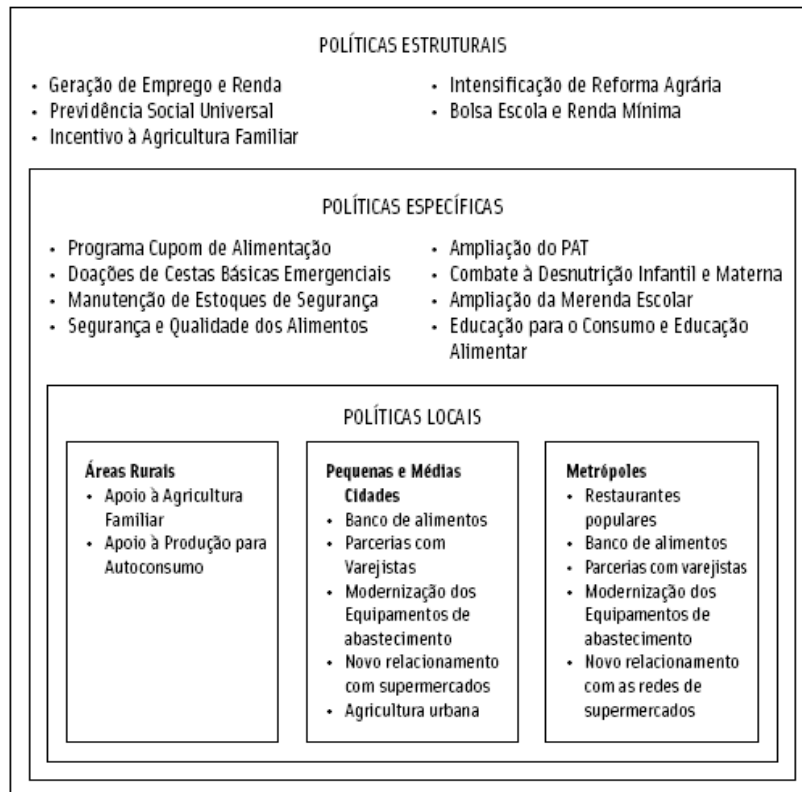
POLÍTICAS ESTRUTURAIS

- Geração de Emprego e Renda
- Previdência Social Universal
- Incentivo à Agricultura Familiar

- Intensificação de Reforma Agrária
- Bolsa Escola e Renda Mínima

POLÍTICAS ESPECÍFICAS

- Programa Cupom de Alimentação
- Doações de Cestas Básicas Emergenciais
- Manutenção de Estoques de Segurança
- Segurança e Qualidade dos Alimentos

- Ampliação do PAT
- Combate à Desnutrição Infantil e Materna
- Ampliação da Merenda Escolar
- Educação para o Consumo e Educação Alimentar

POLÍTICAS LOCAIS

**Áreas Rurais**
- Apoio à Agricultura Familiar
- Apoio à Produção para Autoconsumo

**Pequenas e Médias Cidades**
- Banco de alimentos
- Parcerias com Varejistas
- Modernização dos Equipamentos de abastecimento
- Novo relacionamento com supermercados
- Agricultura urbana

**Metrópoles**
- Restaurantes populares
- Banco de alimentos
- Parcerias com varejistas
- Modernização dos Equipamentos de abastecimento
- Novo relacionamento com as redes de supermercados